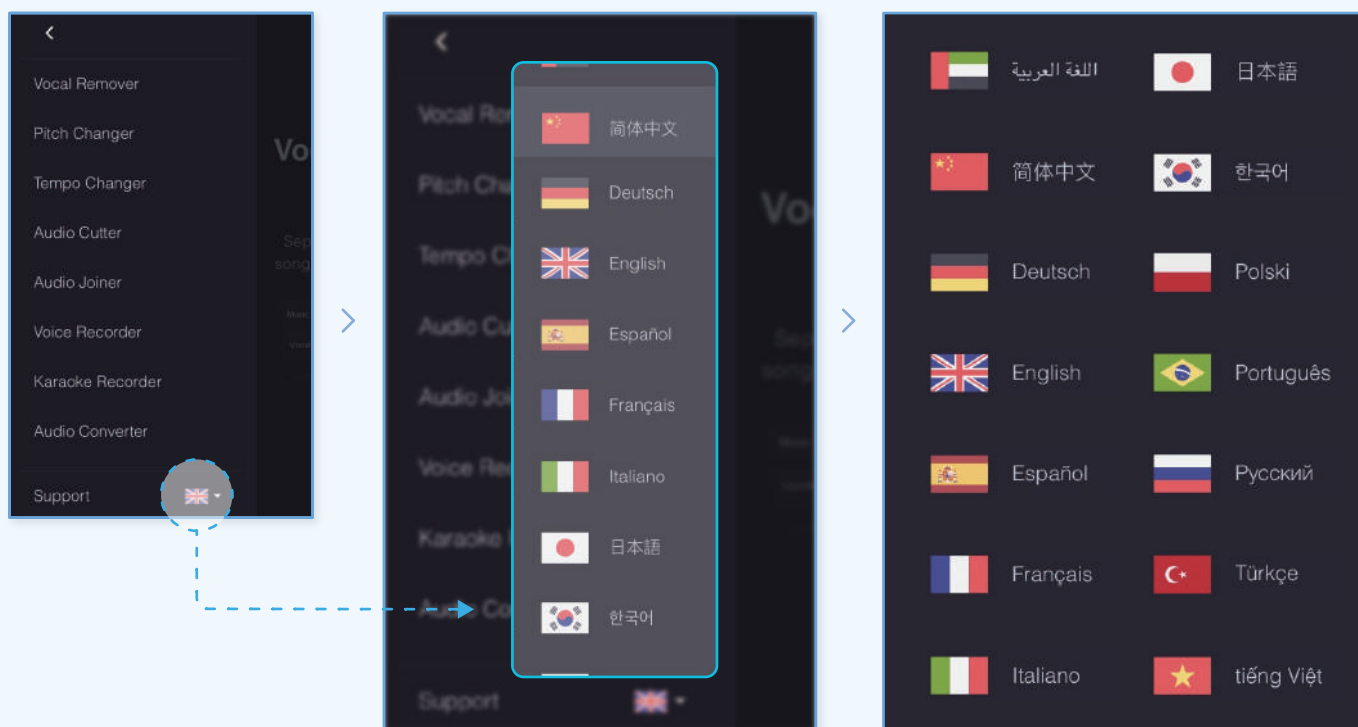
<

Vocal Remover

Pitch Changer

Tempo Changer

Audio Cutter

Audio Joiner

Voice Recorder

Karaoke Recorder

Audio Converter

Support

Vo

<

Vocal Re

Pitch Ch

Tempo C

Audio Cu

Audio Jo

Voice Re

Karaoke

Audio Co

Support

Voc

简体中文

Deutsch

English

Español

Français

Italiano

日本語

한국어

اللغة العربية

日本語

简体中文

한국어

Deutsch

Polski

English

Português

Español

Русский

Français

Türkçe

Italiano

tiếng Việt